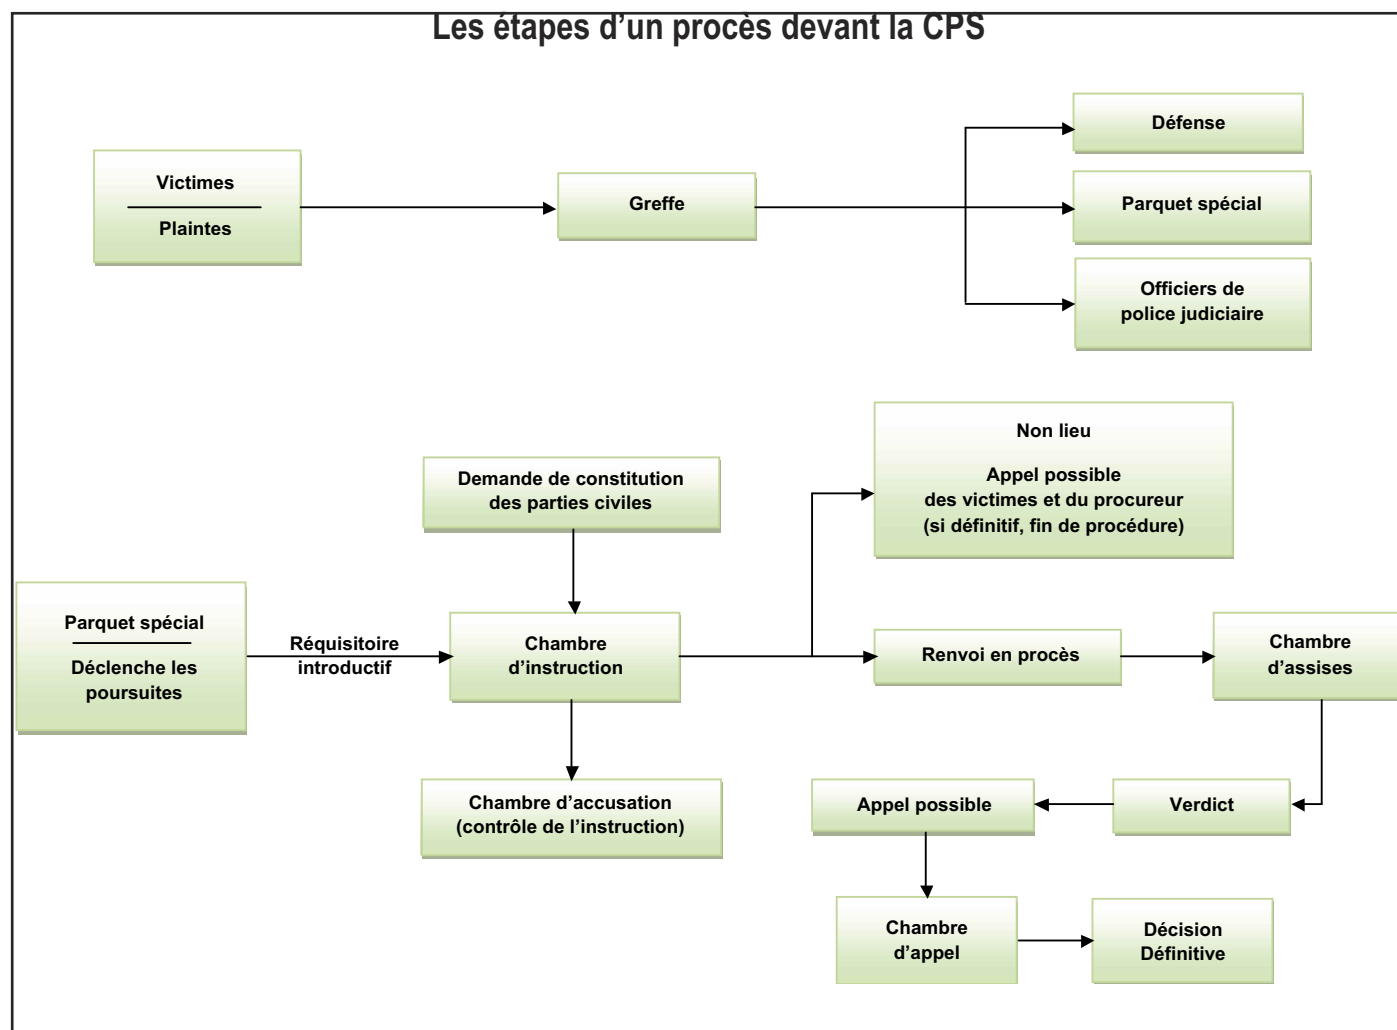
Les étapes d’un procès devant la CPS

Victimes

Plaintes

Greffe

Défense

Parquet spécial

Officiers de police judiciaire

Non lieu

Appel possible des victimes et du procureur (si définitif, fin de procédure)

Demande de constitution des parties civiles

Parquet spécial

Déclenche les poursuites

Réquisitoire introductif

Chambre d’instruction

Renvoi en procès

Chambre d’assises

Chambre d’accusation (contrôle de l’instruction)

Appel possible

Verdict

Chambre d’appel

Décision Définitive